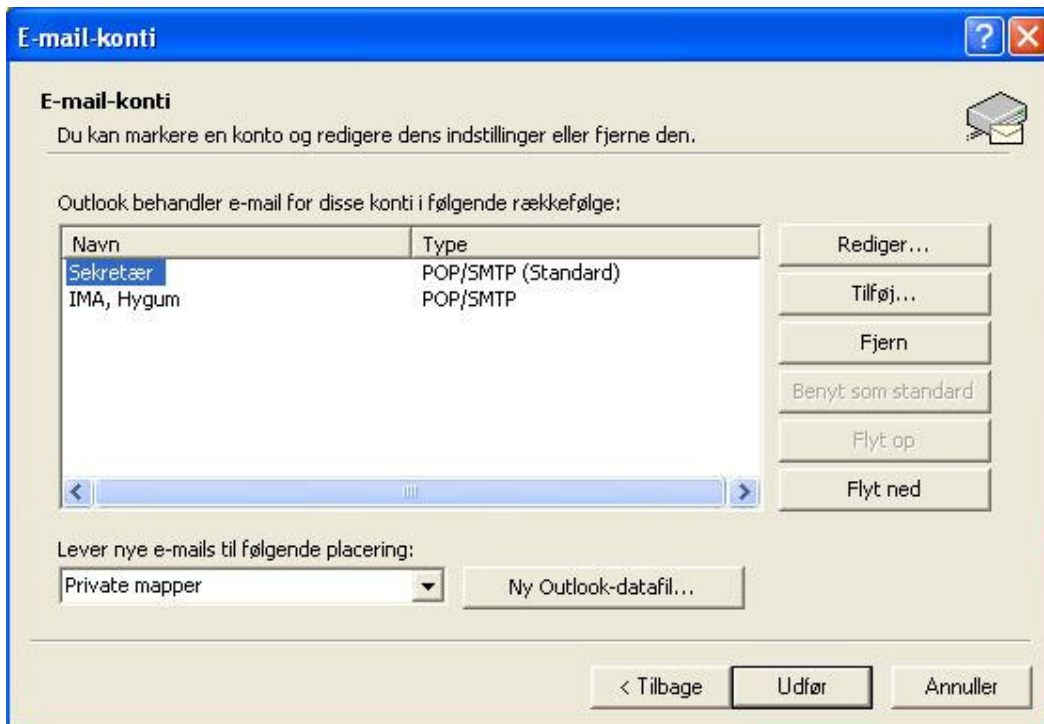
E-mail-konti

E-mail-konti
Du kan markere en konto og redigere dens indstillinger eller fjerne den.

Outlook behandler e-mail for disse konti i følgende rækkefølge:

| Navn | Type |
|---|---|
| Sekretær | POP/SMTP (Standard) |
| IMA, Hygum | POP/SMTP |

Rediger...
Tilføj...
Fjern
Benyt som standard
Flyt op
Flyt ned

Lever nye e-mails til følgende placering:
Private mapper
Ny Outlook-datafil...

< Tilbage
Udfør
Annuller